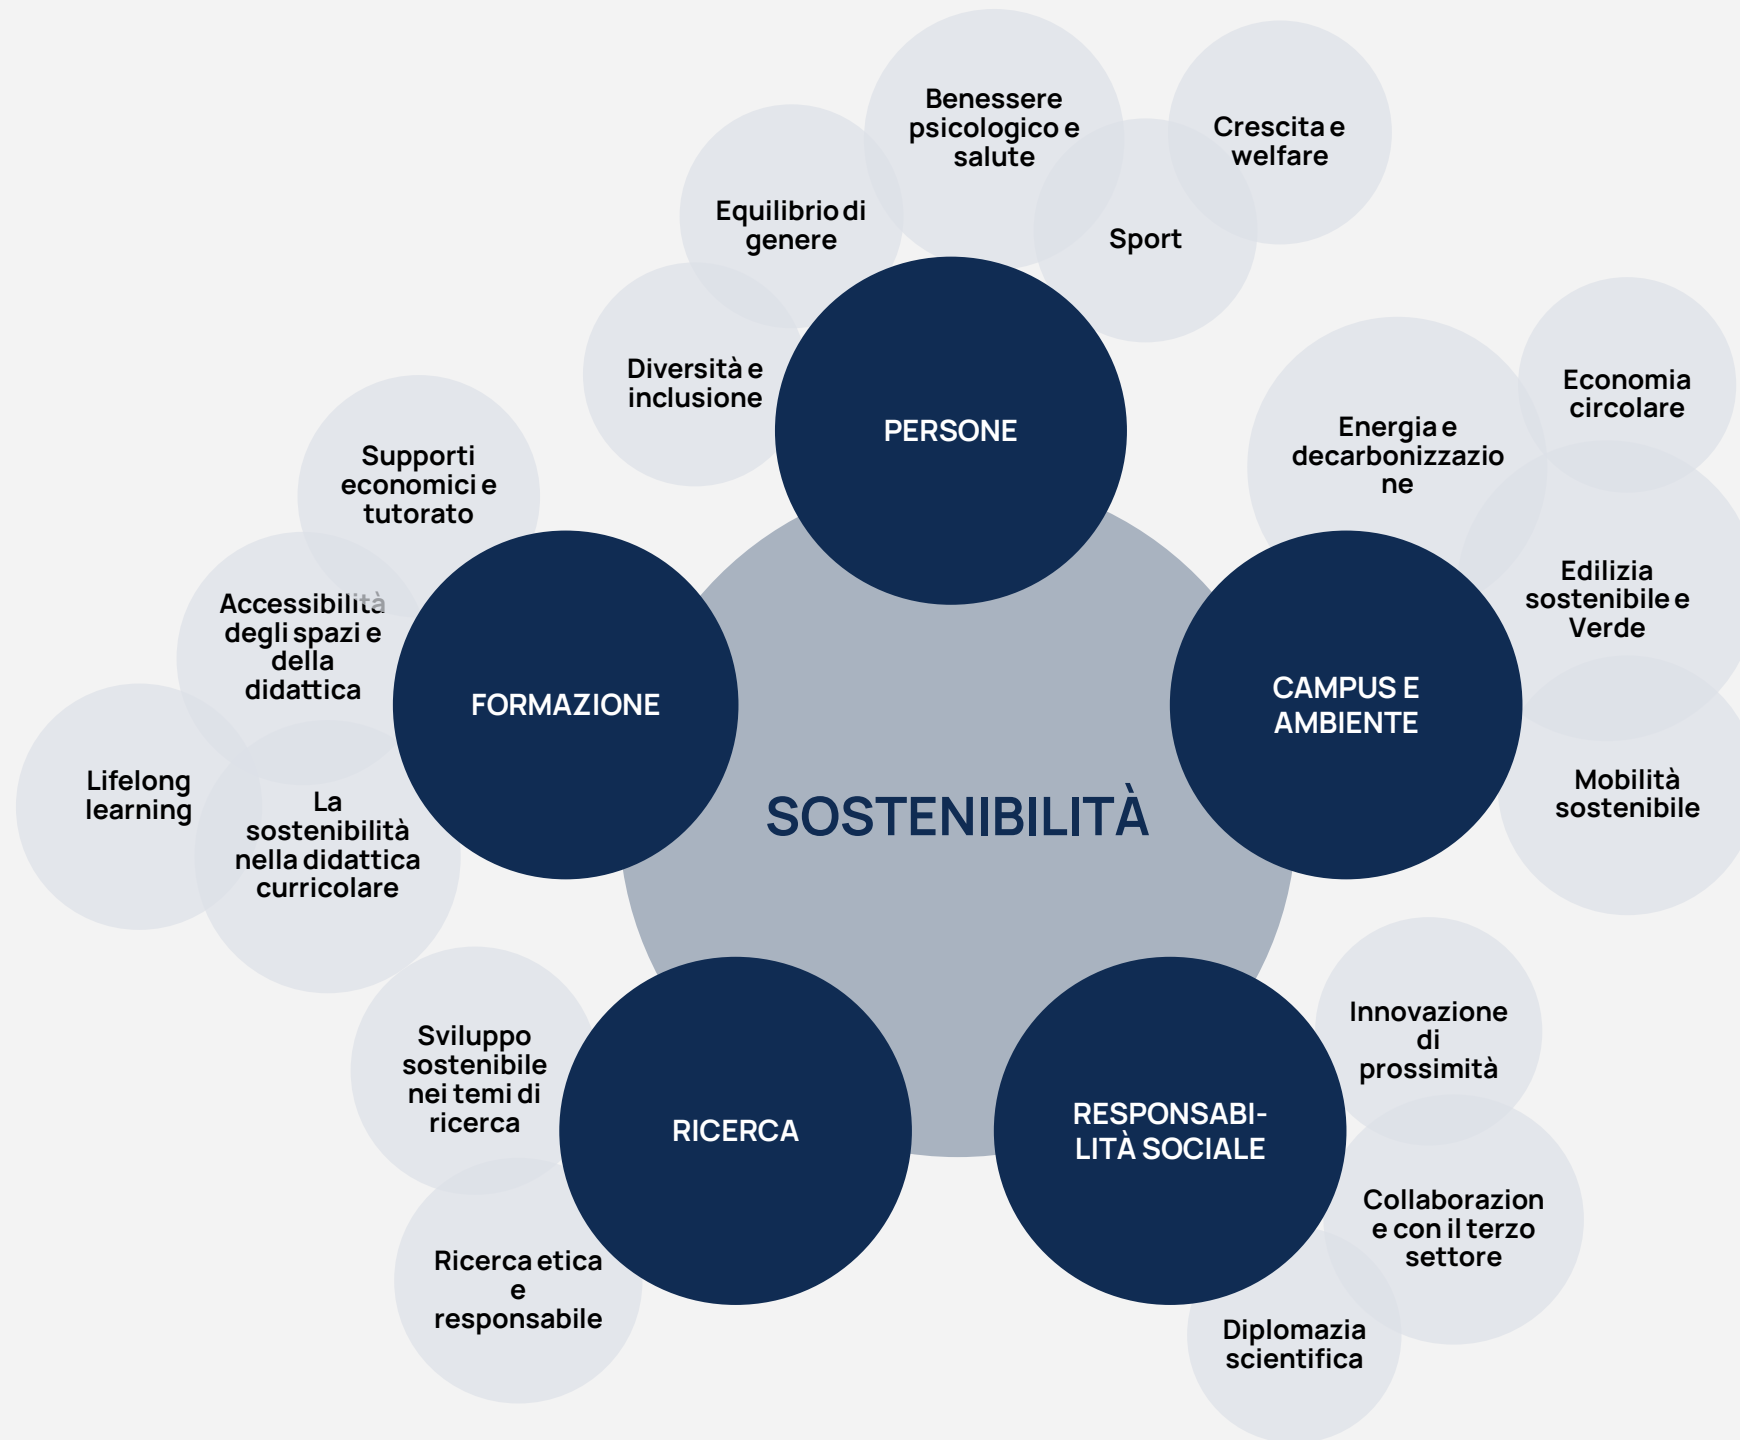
Benessere psicologico e salute

Crescita e welfare

Equilibrio di genere

Sport

Diversità e inclusione

PERSONE

Economia circolare

Energia e decarbonizzazione

Supporti economici e tutorato

Edilizia sostenibile e Verde

Accessibilità degli spazi e della didattica

FORMAZIONE

CAMPUS E AMBIENTE

Lifelong learning

Mobilità sostenibile

La sostenibilità nella didattica curricolare

SOSTENIBILITÀ

Innovazione di prossimità

Sviluppo sostenibile nei temi di ricerca

RICERCA

RESPONSABILITÀ SOCIALE

Collaborazione con il terzo settore

Ricerca etica e responsabile

Diplomazia scientifica